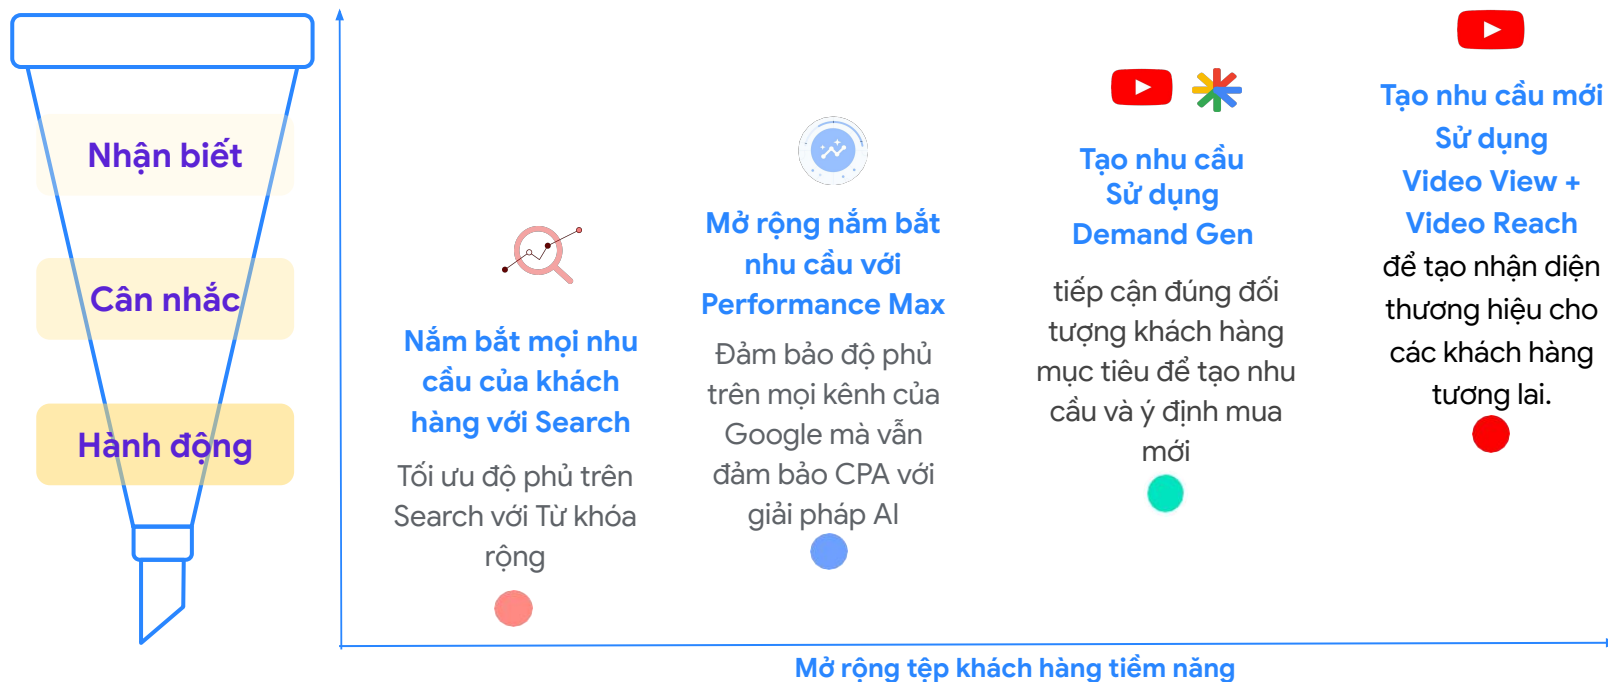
Nhận biết

Cân nhắc

Hành động

Nắm bắt mọi nhu cầu của khách hàng với Search

Tối ưu độ phủ trên Search với Từ khóa rộng

Mở rộng nắm bắt nhu cầu với Performance Max

Đảm bảo độ phủ trên mọi kênh của Google mà vẫn đảm bảo CPA với giải pháp AI

Tạo nhu cầu Sử dụng Demand Gen

tiếp cận đúng đối tượng khách hàng mục tiêu để tạo nhu cầu và ý định mua mới

Tạo nhu cầu mới Sử dụng Video View + Video Reach

để tạo nhận diện thương hiệu cho các khách hàng tương lai.

Mở rộng tệp khách hàng tiềm năng